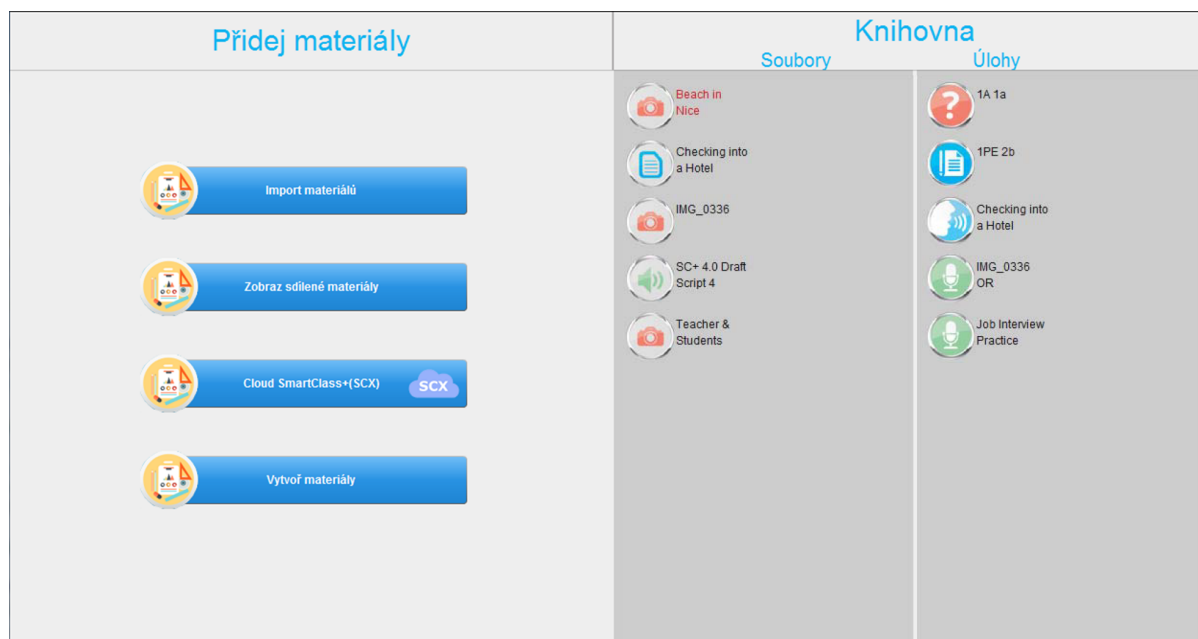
Přidej materiály

Import materiálů

Zobraz sdílené materiály

Cloud SmartClass+(SCX) SCX

Vytvoř materiály

Knihovna

Soubory

Beach in Nice

Checking into a Hotel

IMG_0336

SC+ 4.0 Draft Script 4

Teacher & Students

Úlohy

1A 1a

1PE 2b

Checking into a Hotel

IMG_0336 OR

Job Interview Practice